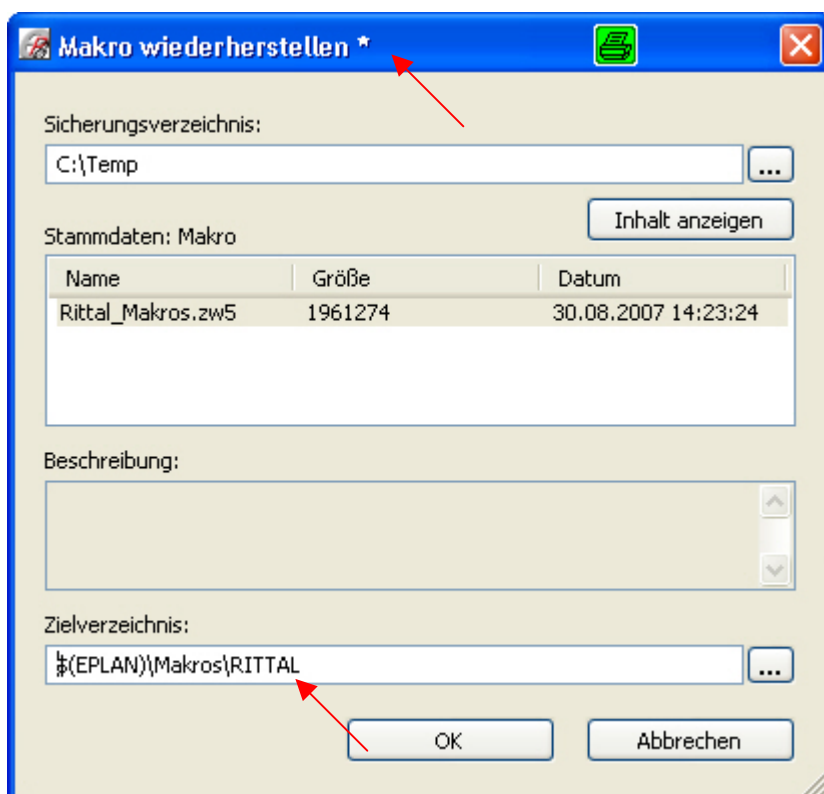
Makro wiederherstellen *

Sicherungsverzeichnis:

C:\Temp

...

Inhalt anzeigen

Stammdaten: Makro

| Name | Größe | Datum |
|---|---|---|
| Rittal_Makros.zw5 | 1961274 | 30.08.2007 14:23:24 |

Beschreibung:

Zielverzeichnis:

$(EPLAN)\Makros\RITTAL

...

OK

Abbrechen